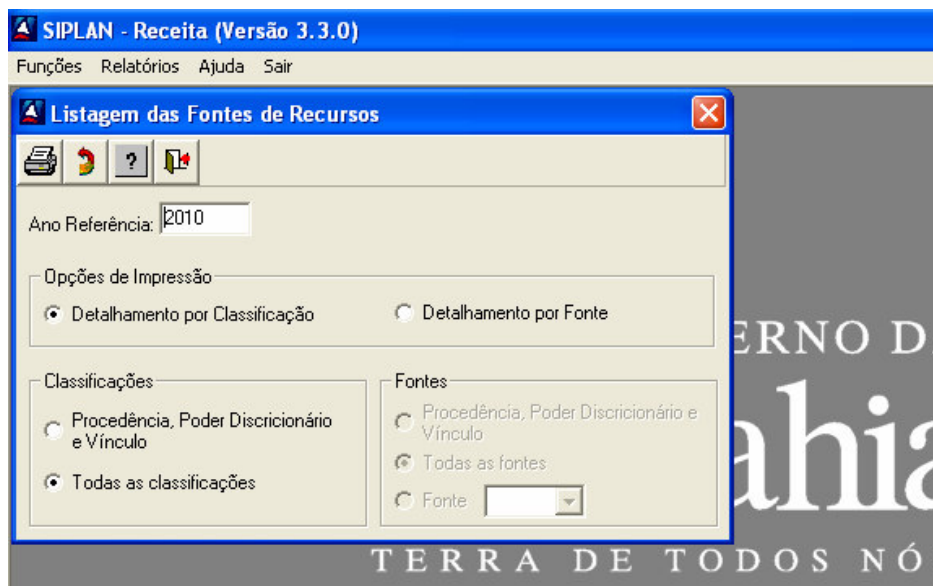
SIPLAN - Receita (Versão 3.3.0)

Funções Relatórios Ajuda Sair

Listagem das Fontes de Recursos

?

Ano Referência: 2010

Opções de Impressão

Detalhamento por Classificação

Detalhamento por Fonte

Classificações

Procedência, Poder Discricionário e Vínculo

Todas as classificações

Fontes

Procedência, Poder Discricionário e Vínculo

Todas as fontes

Fonte

ERNO D

ahia

TERRA DE TODOS NÓ